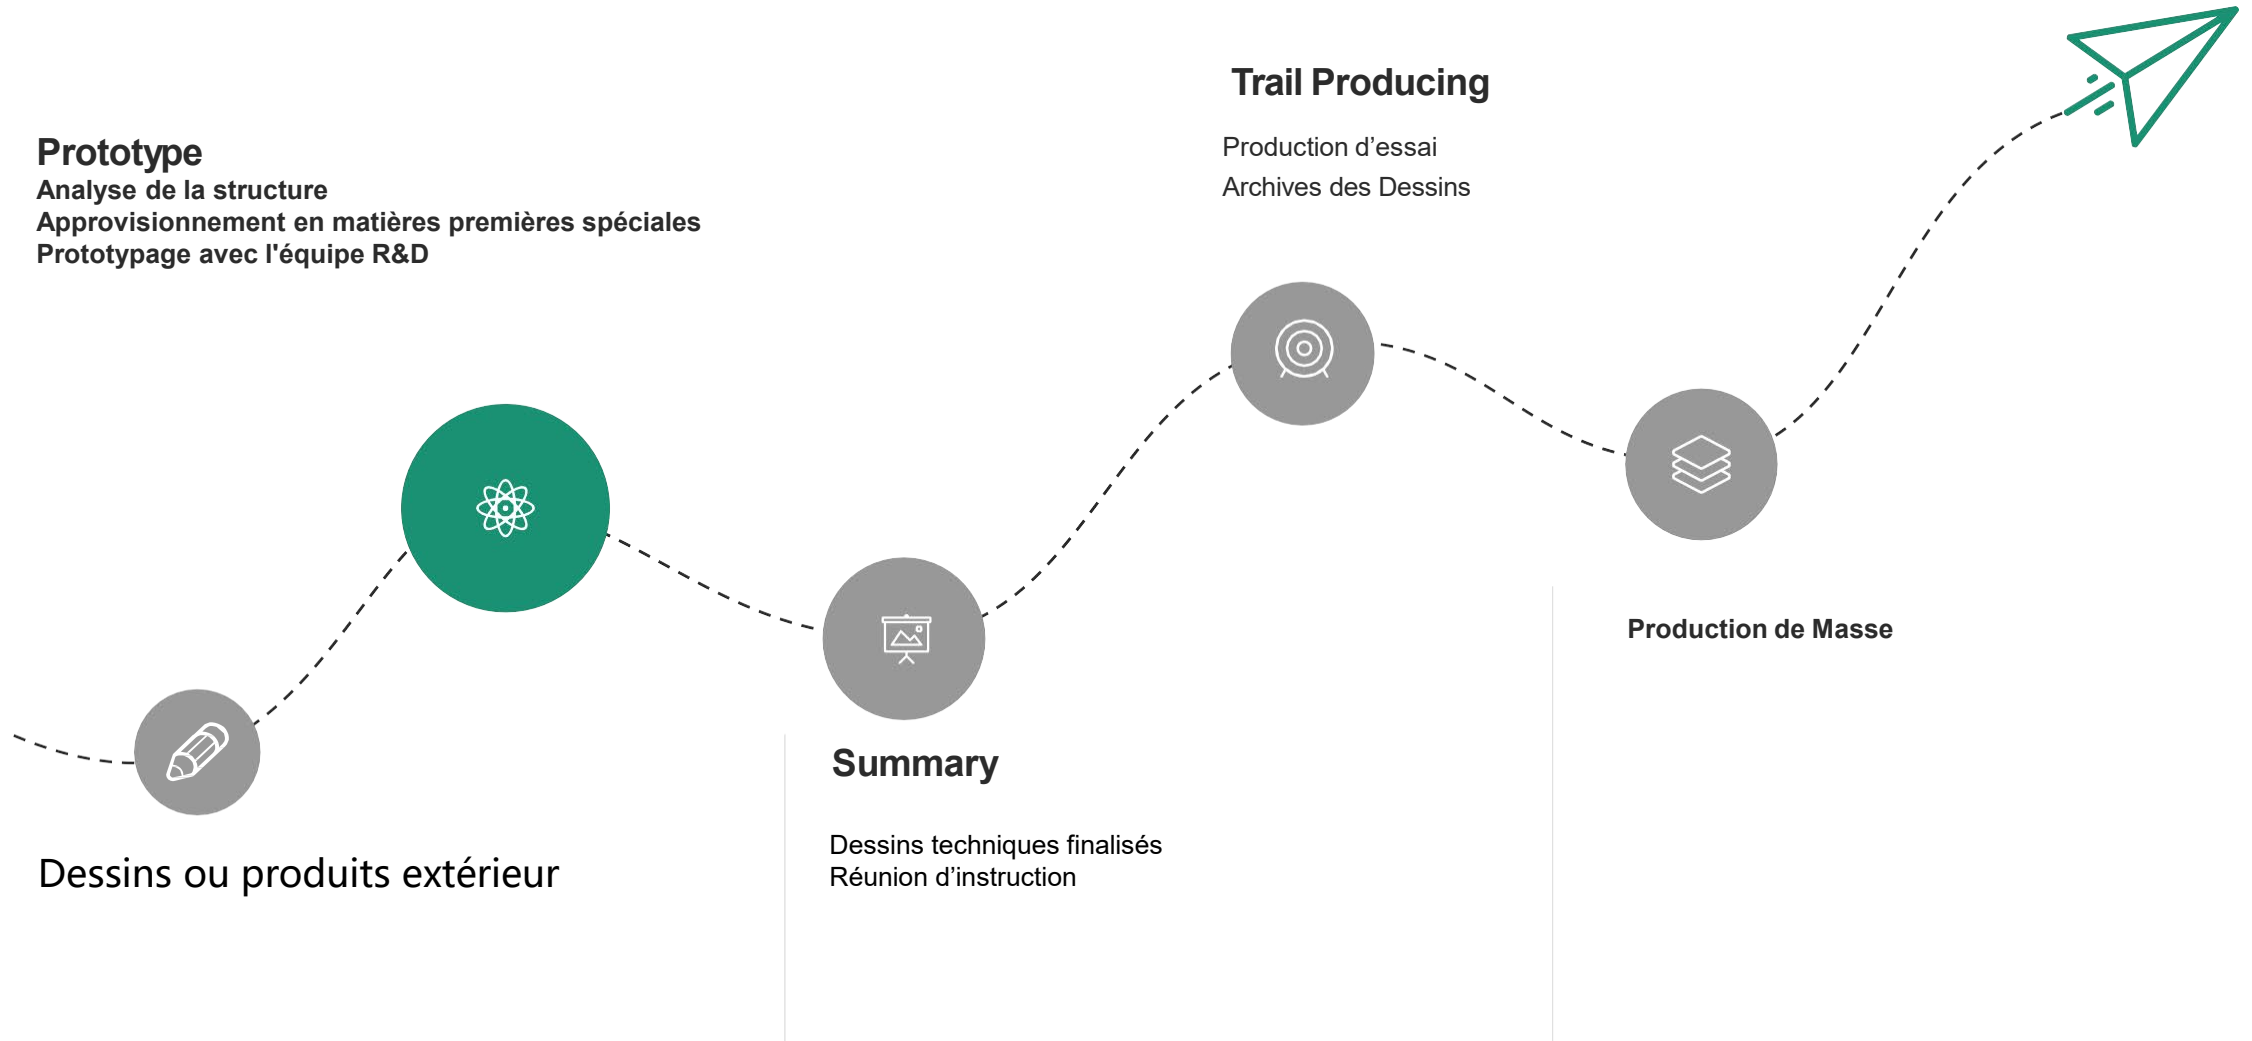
Trail Producing

Production d’essai
Archives des Dessins

Prototype
Analyse de la structure
Approvisionnement en matières premières spéciales
Prototypage avec l'équipe R&D

Production de Masse

Summary

Dessins techniques finalisés
Réunion d’instruction

Dessins ou produits extérieur